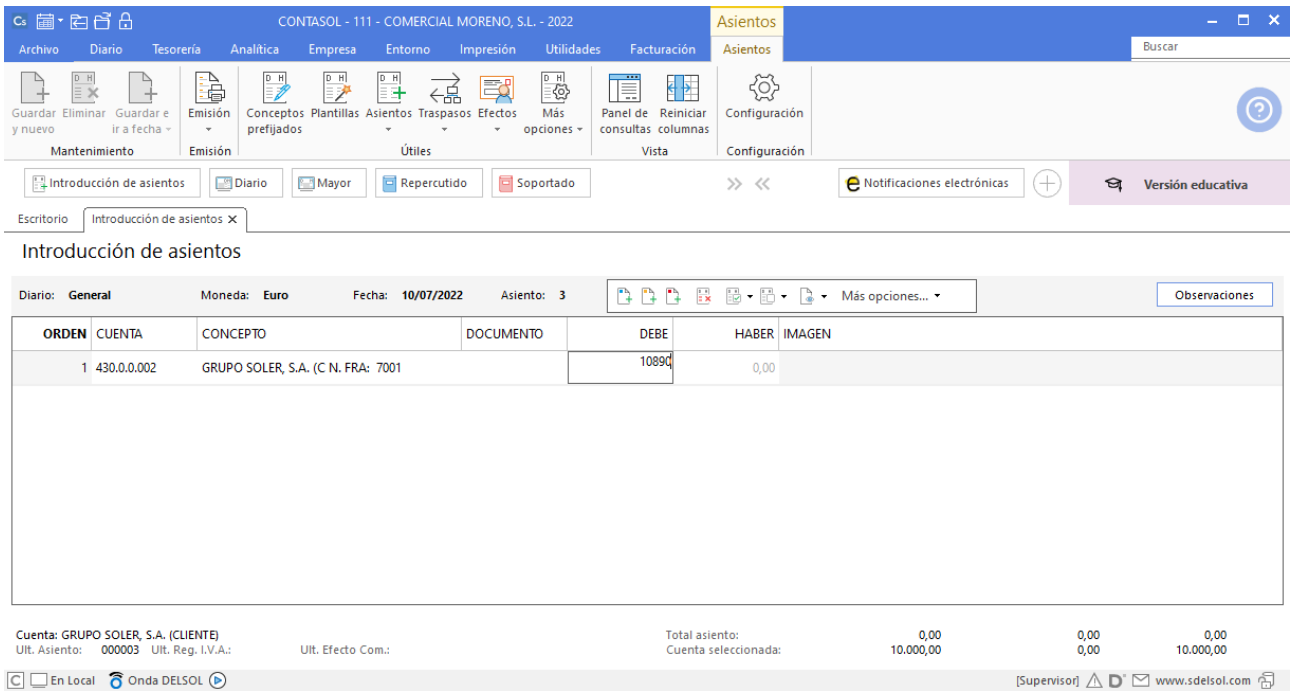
CONTASOL - 111 - COMERCIAL MORENO, S.L. - 2022

Asientos

Archivo Diario Tesorería Analítica Empresa Entorno Impresión Utilidades Facturación Asientos

Buscar

Guardar y nuevo Eliminar Guardar e ir a fecha

Mantenimiento

Emisión

Emisión

Conceptos prefijados Plantillas Asientos Traspasos Efectos Más opciones

Útiles

Panel de consultas Reiniciar columnas

Vista

Configuración

Configuración

Introducción de asientos Diario Mayor Repercutido Soportado

Notificaciones electrónicas

Versión educativa

Escritorio Introducción de asientos

Introducción de asientos

Diario: General Moneda: Euro Fecha: 10/07/2022 Asiento: 3

Más opciones...

Observaciones

| ORDEN | CUENTA | CONCEPTO | DOCUMENTO | DEBE | HABER | IMAGEN |
|---|---|---|---|---|---|---|
| 1 | 430.0.0.002 | GRUPO SOLER, S.A. (C N. FRA: 7001 | | 10890 | 0,00 | |

Cuenta: GRUPO SOLER, S.A. (CLIENTE)
Ult. Asiento: 000003 Ult. Reg. I.V.A.: Ult. Efecto Com.:

Total asiento: 0,00 0,00 0,00
Cuenta seleccionada: 10.000,00 0,00 10.000,00

En Local Onda DELSOL

[Supervisor] www.sdelsol.com